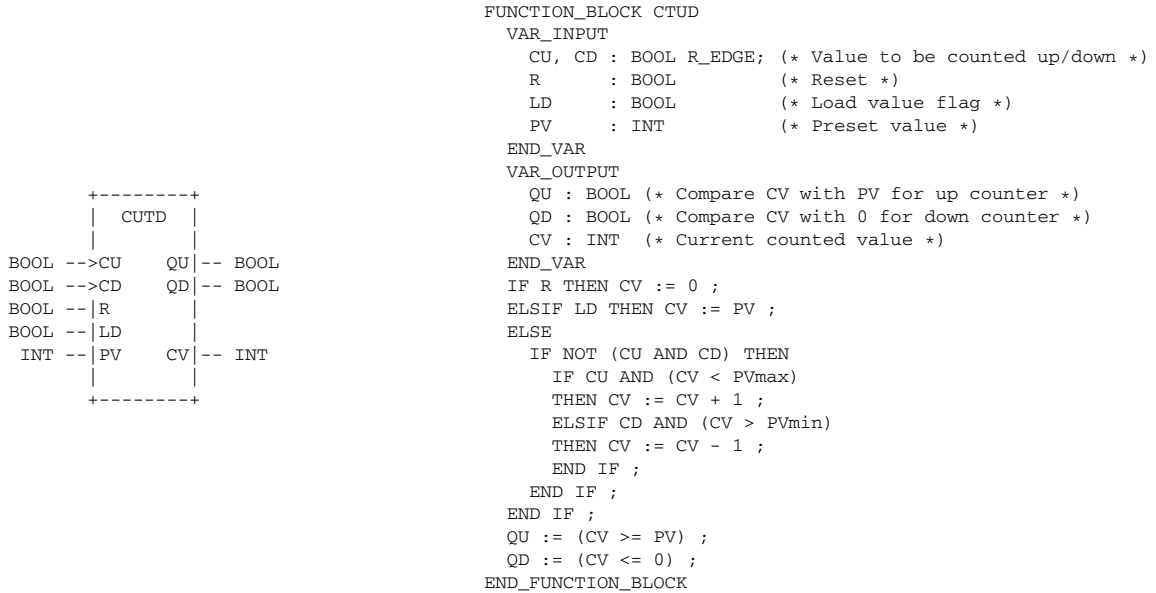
+--------+
| CUTD |
| |
BOOL -->CU QU|-- BOOL
BOOL -->CD QD|-- BOOL
BOOL --|R |
BOOL --|LD |
INT --|PV CV|-- INT
| |
+--------+

FUNCTION_BLOCK CTUD
VAR_INPUT
CU, CD : BOOL R_EDGE; (* Value to be counted up/down *)
R : BOOL (* Reset *)
LD : BOOL (* Load value flag *)
PV : INT (* Preset value *)
END_VAR
VAR_OUTPUT
QU : BOOL (* Compare CV with PV for up counter *)
QD : BOOL (* Compare CV with 0 for down counter *)
CV : INT (* Current counted value *)
END_VAR
IF R THEN CV := 0 ;
ELSIF LD THEN CV := PV ;
ELSE
IF NOT (CU AND CD) THEN
IF CU AND (CV < PVmax)
THEN CV := CV + 1 ;
ELSIF CD AND (CV > PVmin)
THEN CV := CV - 1 ;
END IF ;
END IF ;
END IF ;
QU := (CV >= PV) ;
QD := (CV <= 0) ;
END_FUNCTION_BLOCK